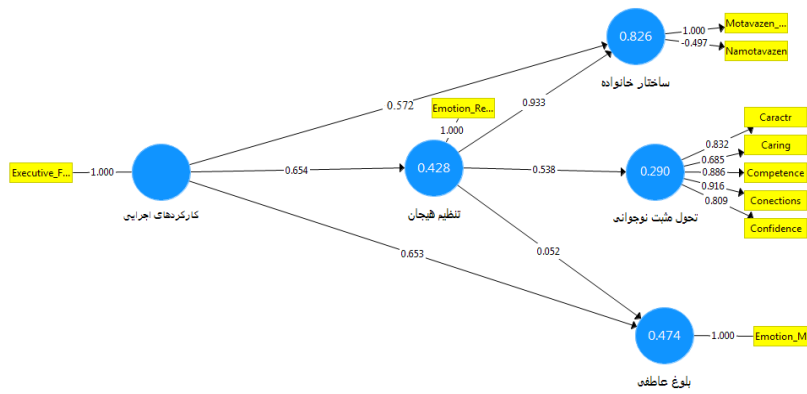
0.826
1.000
Motavazen_...
-0.497
Namotavazen
ساختار خانواده
0.572
0.933
Emotion_Re...
1.000
Caractr
0.832
Caring
0.685
Executive_F...
1.000
0.654
0.428
0.538
0.290
0.886
Competence
0.916
Conections
0.809
Confidence
کارکردهای اجرایی
تنظیم هیجان
تحول مثبت نوجوانی
0.653
0.052
0.474
1.000
Emotion_M
بلوغ عاطفی